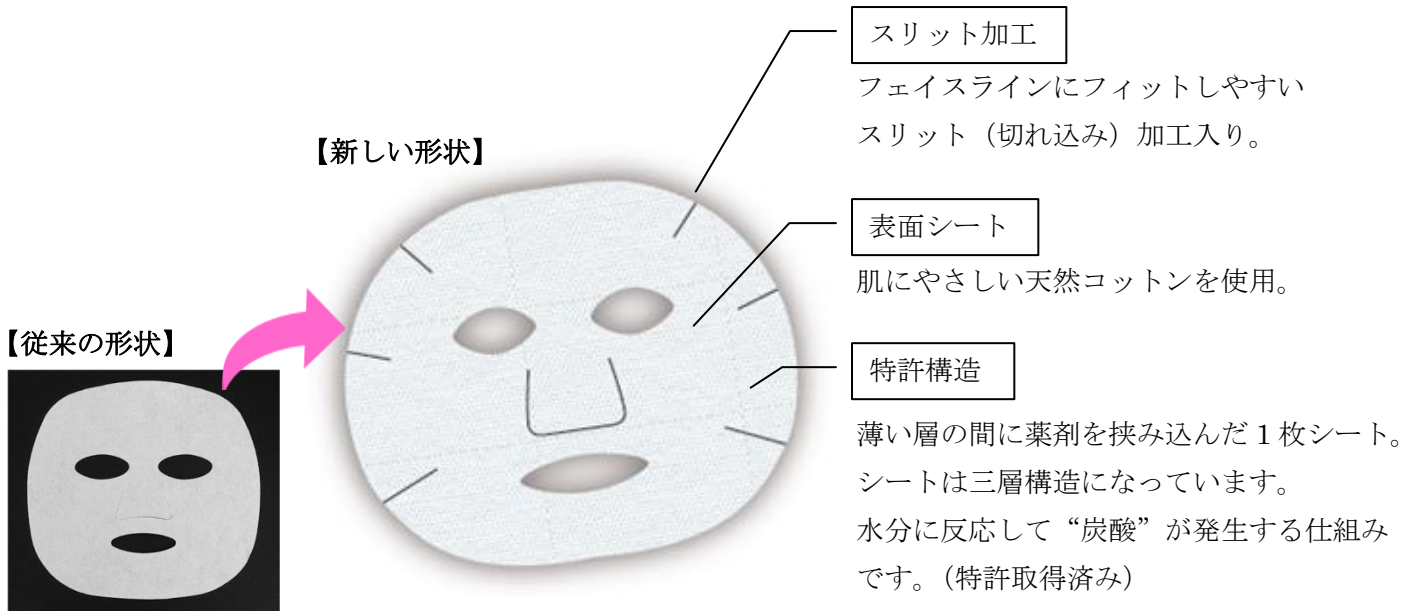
【新しい形状】

【従来の形状】

スリット加工

フェイスラインにフィットしやすいスリット（切れ込み）加工入り。

表面シート

肌にやさしい天然コットンを使用。

特許構造

薄い層の間に薬剤を挟み込んだ１枚シート。シートは三層構造になっています。水分に反応して“炭酸”が発生する仕組みです。（特許取得済み）